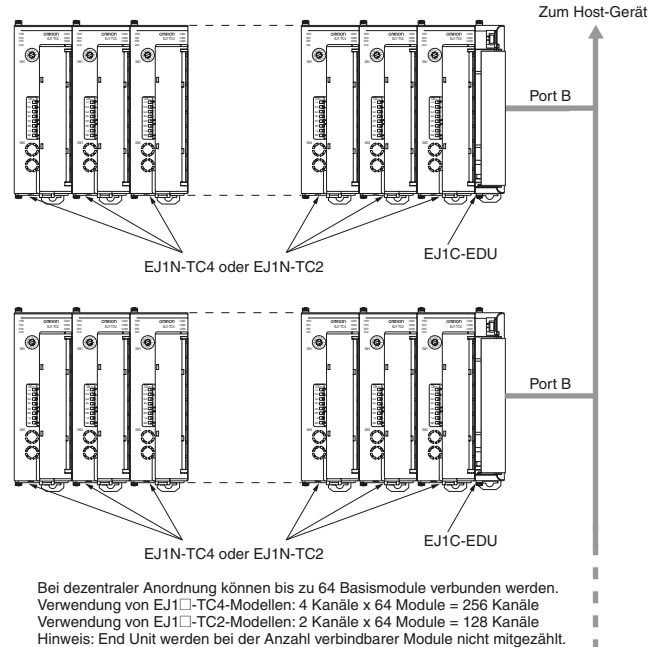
Zum Host-Gerät

Port B

EJ1N-TC4 oder EJ1N-TC2

EJ1C-EDU

Port B

EJ1N-TC4 oder EJ1N-TC2

EJ1C-EDU

Bei dezentraler Anordnung können bis zu 64 Basismodule verbunden werden.
Verwendung von EJ1□-TC4-Modellen: 4 Kanäle x 64 Module = 256 Kanäle
Verwendung von EJ1□-TC2-Modellen: 2 Kanäle x 64 Module = 128 Kanäle
Hinweis: End Unit werden bei der Anzahl verbindbarer Module nicht mitgezählt.